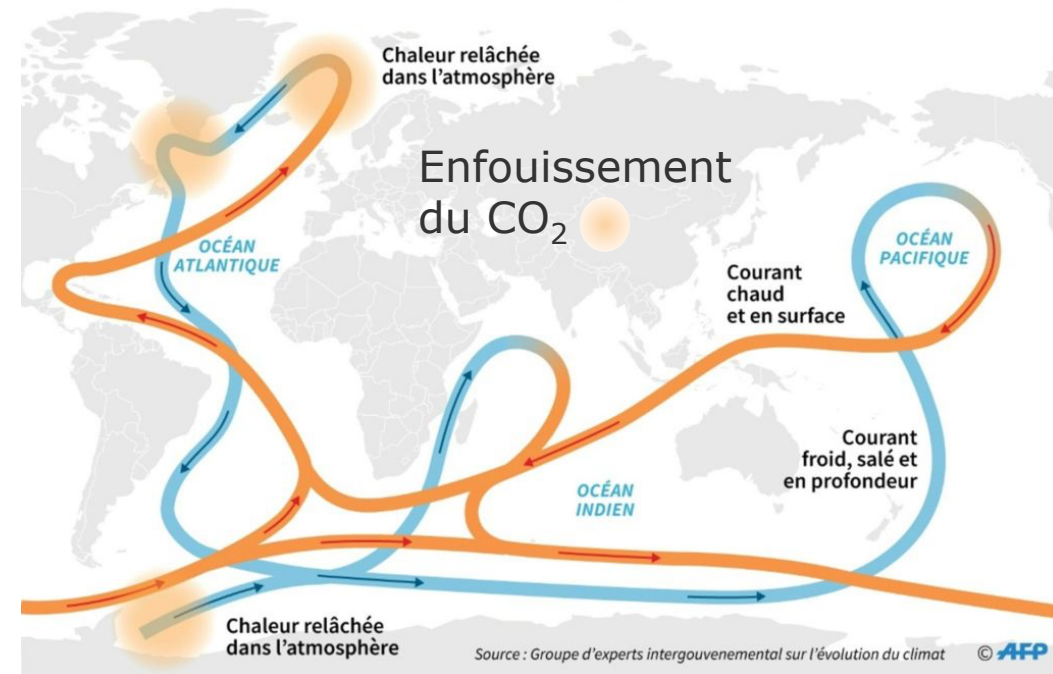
Chaleur relâchée dans l'atmosphère

Enfouissement du $CO_2$

OCÉAN ATLANTIQUE

OCÉAN PACIFIQUE

Courant chaud et en surface

Courant froid, salé et en profondeur

OCÉAN INDIEN

Chaleur relâchée dans l'atmosphère

Source : Groupe d'experts intergouvenemental sur l'évolution du climat

© AFP